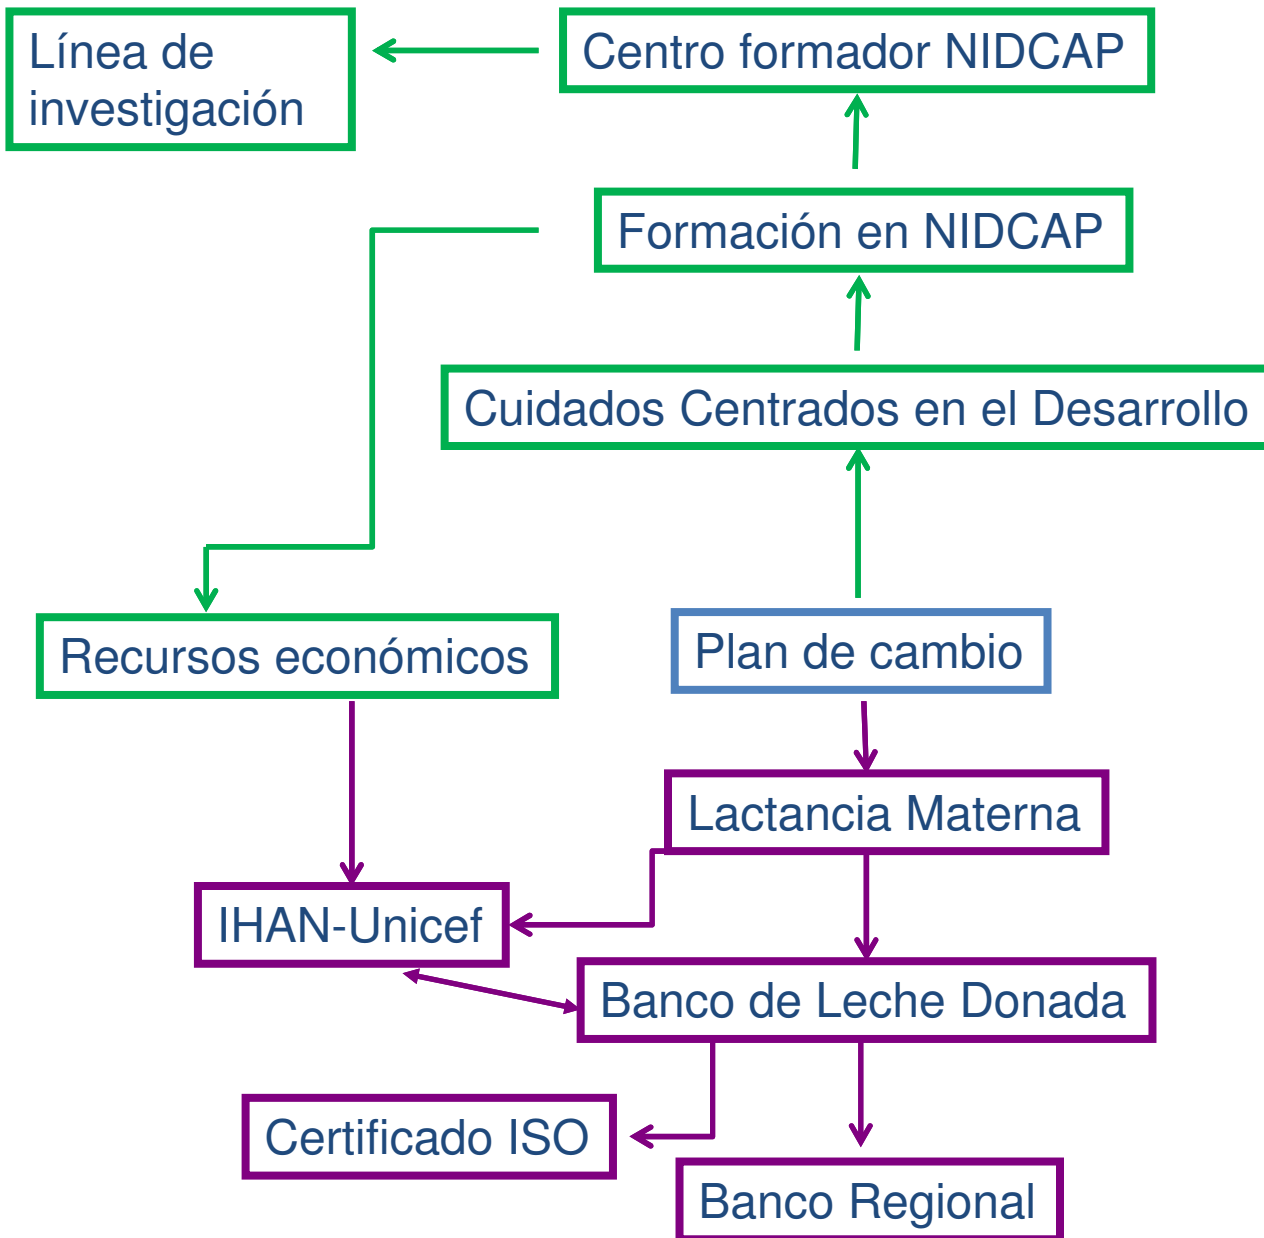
Línea de investigación

Centro formador NIDCAP

Formación en NIDCAP

Cuidados Centrados en el Desarrollo

Recursos económicos

Plan de cambio

Lactancia Materna

IHAN-Unicef

Banco de Leche Donada

Certificado ISO

Banco Regional